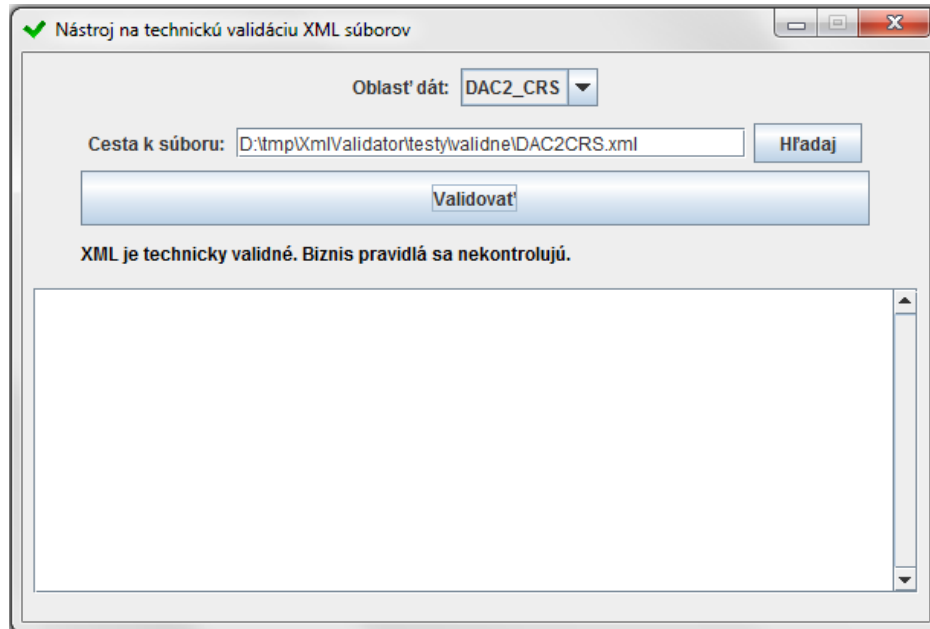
Nástroj na technickú validáciu XML súborov

Oblasť dát: DAC2_CRS

Cesta k súboru: D:\tmp\XmlValidator\testy\validne\DAC2CRS.xml Hľadaj

Validovať

XML je technicky validné. Biznis pravidlá sa nekontrolujú.